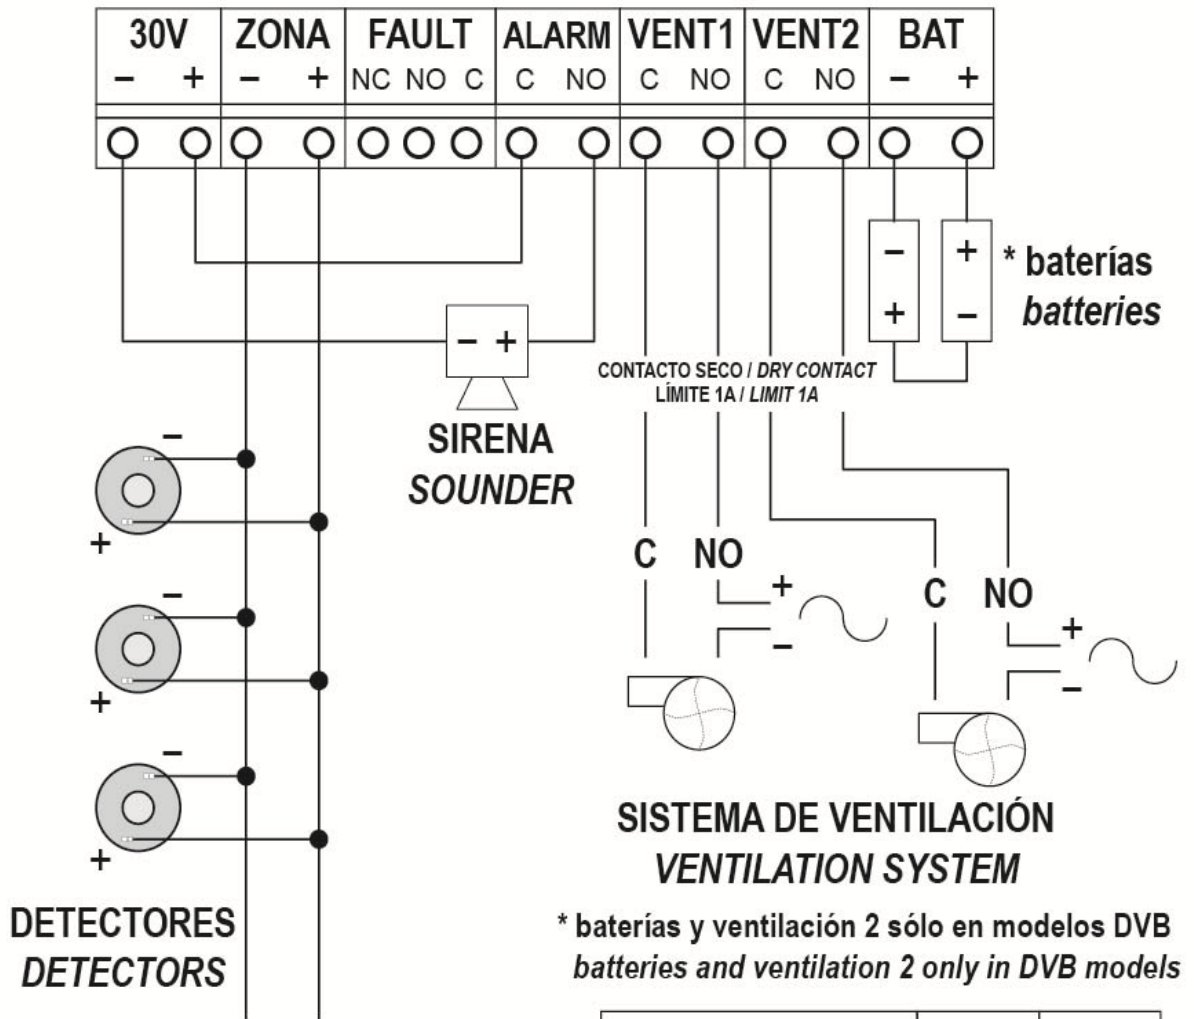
| 30V | ZONA | FAULT | ALARM | VENT1 | VENT2 | BAT |
|---|---|---|---|---|---|---|
| – + | – + | NC NO C | C NO | C NO | C NO | – + |

– + – + * baterías batteries

– +

CONTACTO SECO / DRY CONTACT
LÍMITE 1A / LIMIT 1A

SIRENA
SOUNDER

–
+
–
+
–
+

C NO
+
–

C NO
+
–

SISTEMA DE VENTILACIÓN
VENTILATION SYSTEM

DETECTORES
DETECTORS

* baterías y ventilación 2 sólo en modelos DVB
batteries and ventilation 2 only in DVB models